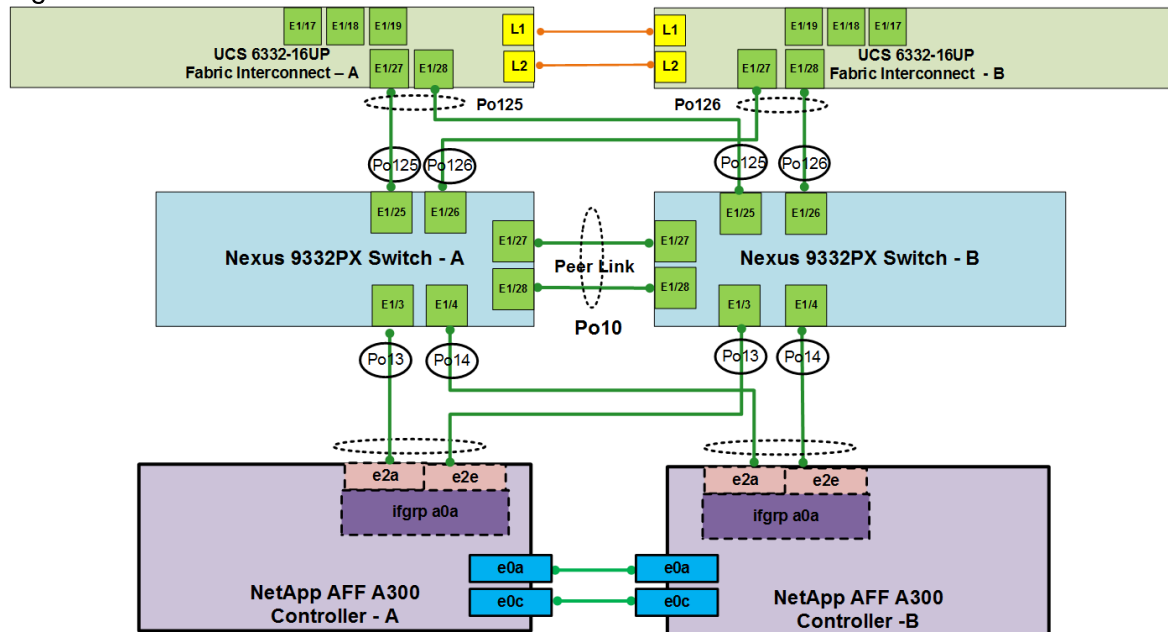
E1/17 E1/18 E1/19
UCS 6332-16UP
Fabric Interconnect – A
E1/27 E1/28
L1
L2
L1
L2
E1/19 E1/18 E1/17
UCS 6332-16UP
Fabric Interconnect - B
E1/27 E1/28
Po125
Po126
Po125 Po126
Po125 Po126
E1/25 E1/26
Nexus 9332PX Switch - A
E1/27
E1/28
Peer Link
E1/27
E1/28
E1/25 E1/26
Nexus 9332PX Switch - B
E1/3 E1/4
Po10
E1/3 E1/4
Po13 Po14
Po13 Po14
e2a e2e
ifgrp a0a
e2a e2e
ifgrp a0a
e0a
e0c
e0a
e0c
NetApp AFF A300
Controller - A
NetApp AFF A300
Controller -B